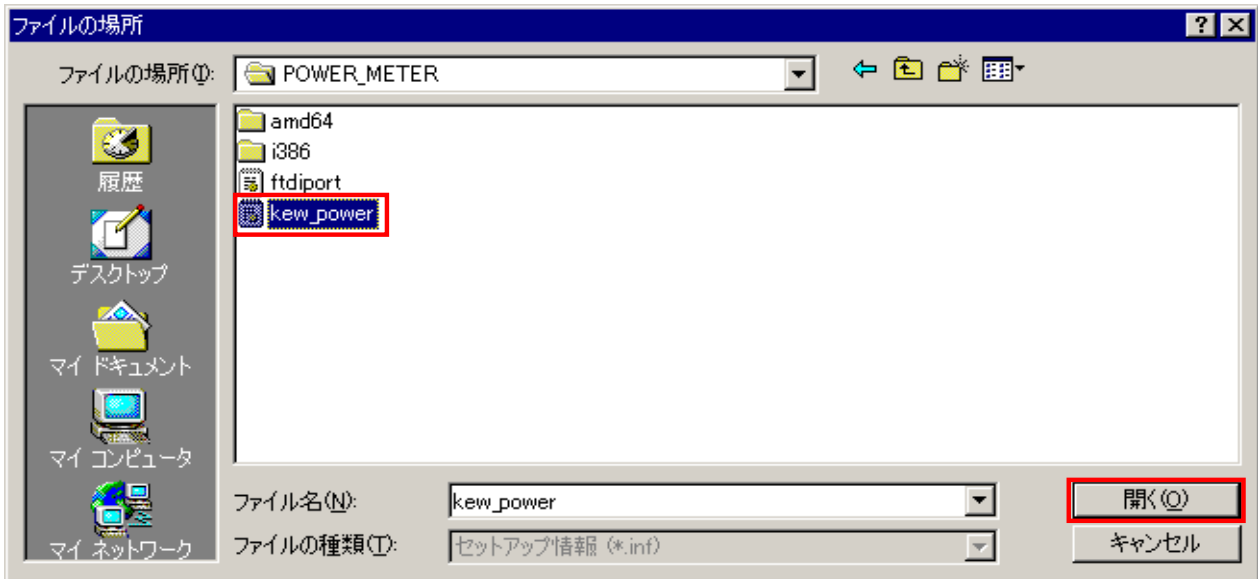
ファイルの場所
?
ファイルの場所(I): POWER_METER
履歴
デスクトップ
マイ ドキュメント
マイ コンピュータ
マイ ネットワーク
amd64
i386
ftdiport
kew_power
ファイル名(N): kew_power
ファイルの種類(T): セットアップ情報 (*.inf)
開く(O)
キャンセル